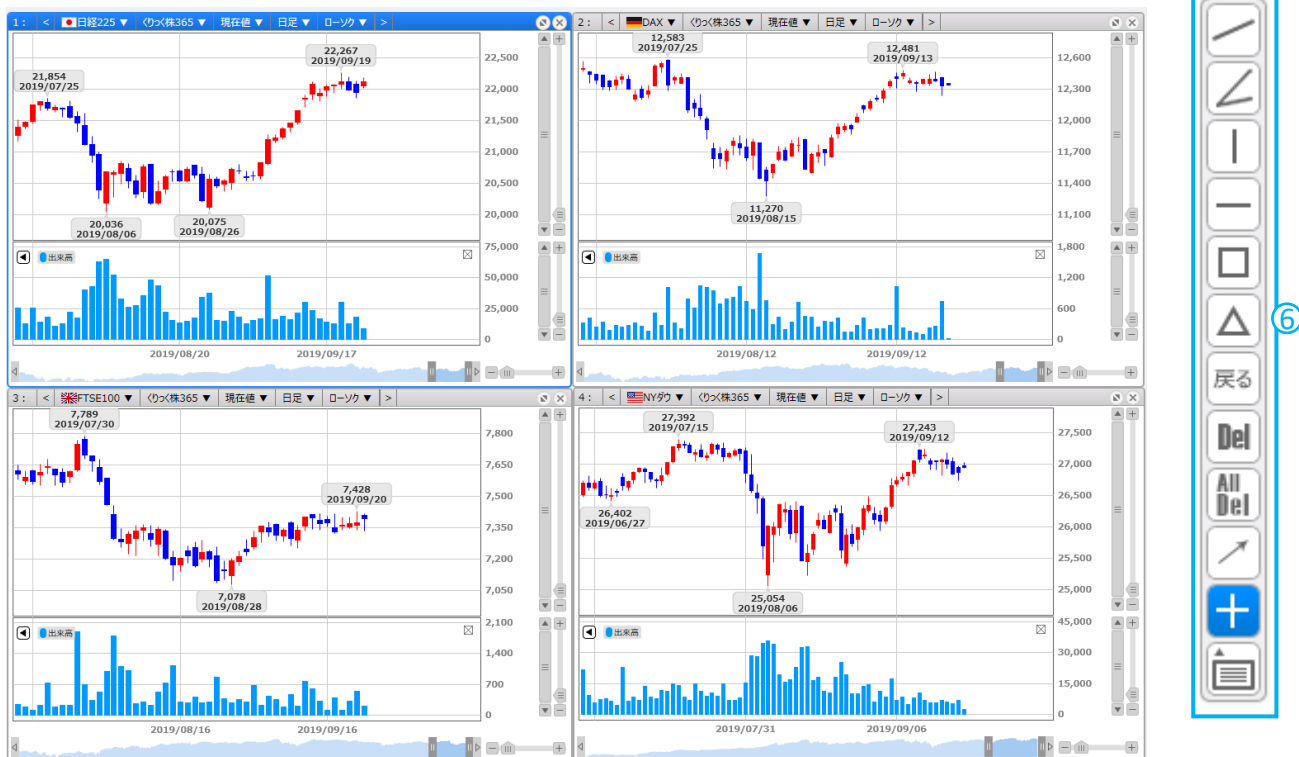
1 : | < | 日経225 ▼ | くりっく株365 ▼ | 現在値 ▼ | 日足 ▼ | ローソク ▼ | >

22,267
2019/09/19

21,854
2019/07/25

20,036
2019/08/06

20,075
2019/08/26

22,500
22,000
21,500
21,000
20,500
20,000

出来高

75,000
50,000
25,000
0

2019/08/20
2019/09/17

2 : | < | DAX ▼ | くりっく株365 ▼ | 現在値 ▼ | 日足 ▼ | ローソク ▼ | >

12,583
2019/07/25

12,481
2019/09/13

11,270
2019/08/15

12,600
12,300
12,000
11,700
11,400
11,100

出来高

1,800
1,200
600
0

2019/08/12
2019/09/12

3 : | < | FTSE100 ▼ | くりっく株365 ▼ | 現在値 ▼ | 日足 ▼ | ローソク ▼ | >

7,789
2019/07/30

7,428
2019/09/20

7,078
2019/08/28

7,800
7,650
7,500
7,350
7,200
7,050

出来高

2,100
1,400
700
0

2019/08/16
2019/09/16

4 : | < | NYダウ ▼ | くりっく株365 ▼ | 現在値 ▼ | 日足 ▼ | ローソク ▼ | >

27,392
2019/07/15

27,243
2019/09/12

26,402
2019/06/27

25,054
2019/08/06

27,500
27,000
26,500
26,000
25,500
25,000

出来高

45,000
30,000
15,000
0

2019/07/31
2019/09/06

⑥

戻る
Del
All Del